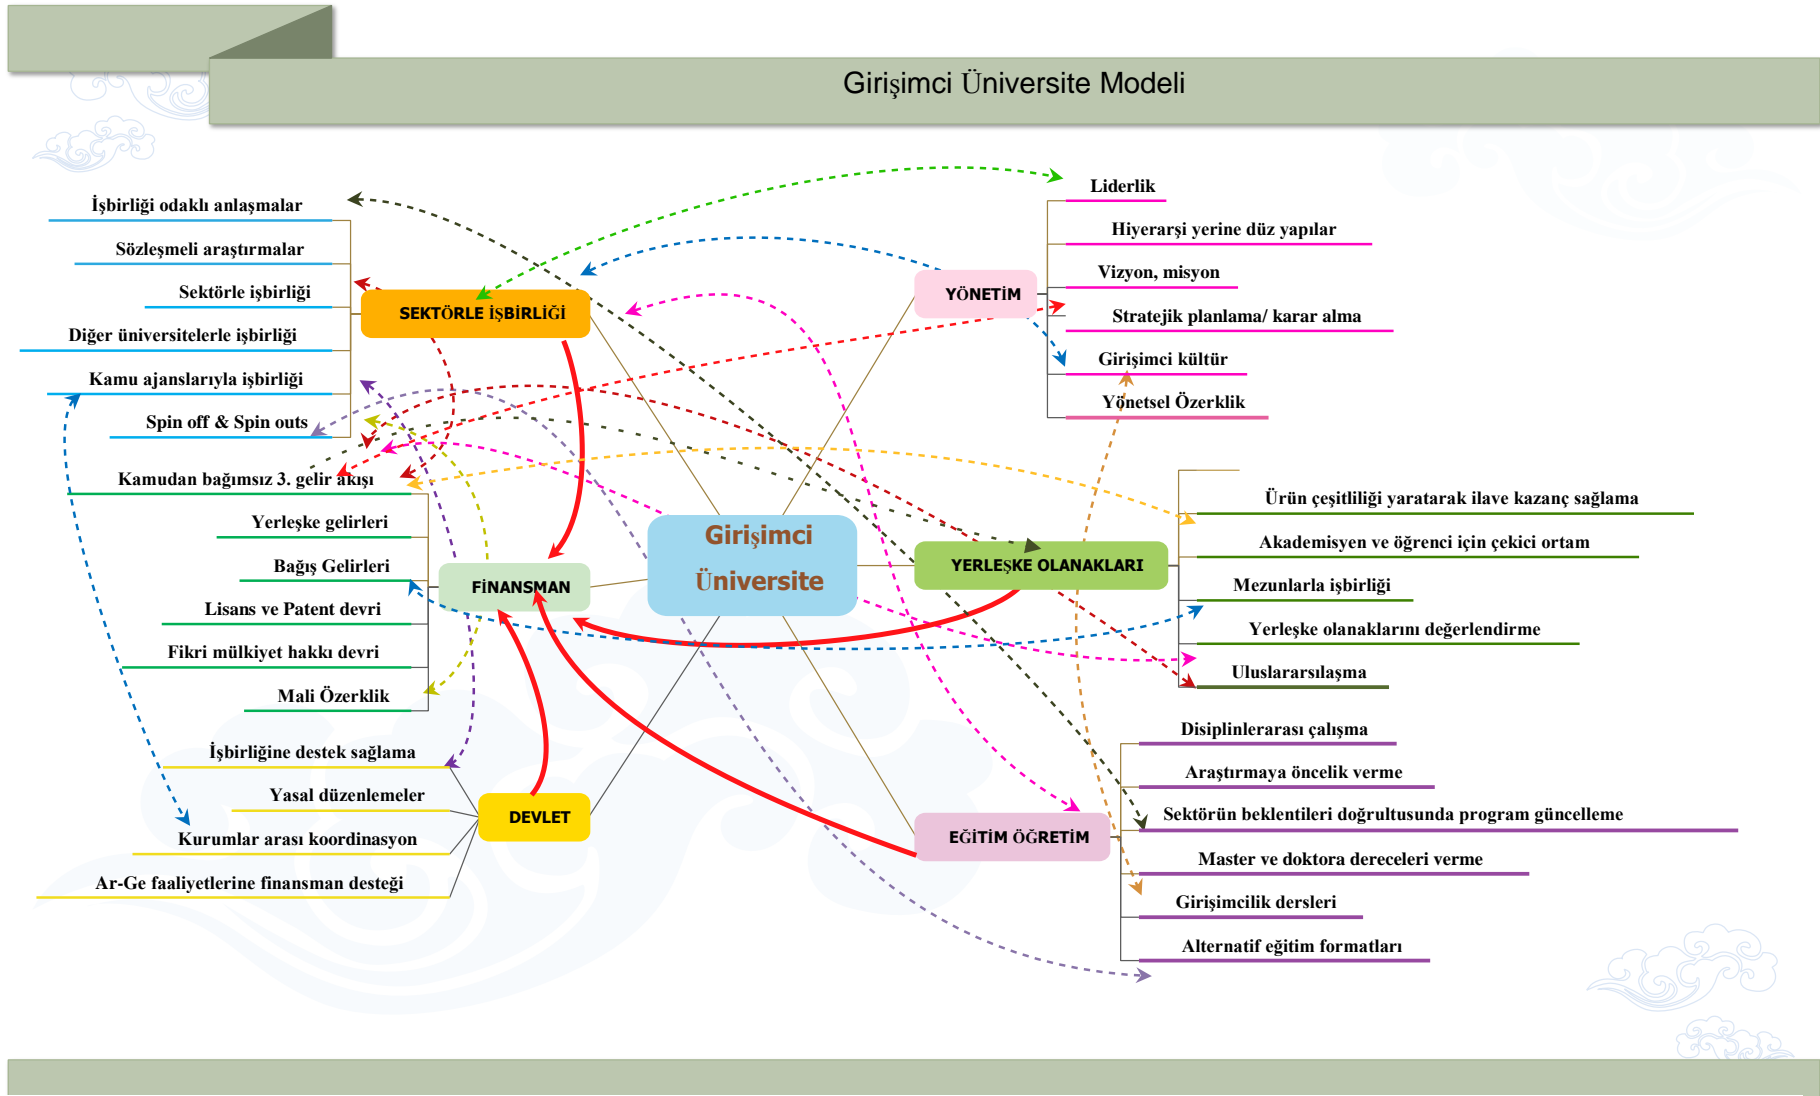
Girişimci Üniversite Modeli

İşbirliği odaklı anlaşmalar
Sözleşmeli araştırmalar
Sektörle işbirliği
Diğer üniversitelerle işbirliği
Kamu ajanslarıyla işbirliği
Spin off & Spin outs

SEKTÖRLE İŞBİRLİĞİ

Kamudan bağımsız 3. gelir akışı
Yerleşke gelirleri
Bağış Gelirleri
Lisans ve Patent devri
Fikri mülkiyet hakkı devri
Mali Özerklik

FİNANSMAN

İşbirliğine destek sağlama
Yasal düzenlemeler
Kurumlar arası koordinasyon
Ar-Ge faaliyetlerine finansman desteği

DEVLET

Girişimci Üniversite

YÖNETİM

Liderlik
Hiyerarşi yerine düz yapılar
Vizyon, misyon
Stratejik planlama/ karar alma
Girişimci kültür
Yönetsel Özerklik

YERLEŞKE OLANAKLARI

Ürün çeşitliliği yaratarak ilave kazanç sağlama
Akademisyen ve öğrenci için çekici ortam
Mezunlarla işbirliği
Yerleşke olanaklarını değerlendirme
Uluslararsılaşma

EĞİTİM ÖĞRETİM

Disiplinlerarası çalışma
Araştırmaya öncelik verme
Sektörün beklentileri doğrultusunda program güncelleme
Master ve doktora dereceleri verme
Girişimcilik dersleri
Alternatif eğitim formatları